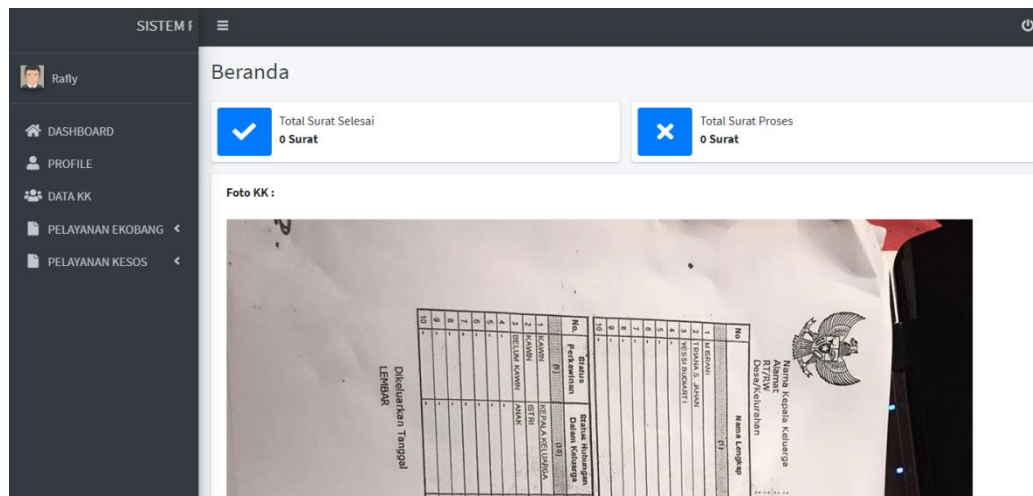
SISTEM I

Rafly

DASHBOARD

PROFILE

DATA KK

PELAYANAN EKOBANG

PELAYANAN KESOS

Beranda

Total Surat Selesai
0 Surat

Total Surat Proses
0 Surat

Foto KK :

Nama Kepala Keluarga
Alamat
RT/RW
Desa/Kelurahan

No
Nama Lengkap
(1)
1 MERIANI
2 TRIANA S. JAHAN
3 YESSI BUDIARTI

No.
Status Perkawinan
(9)
1 KAWIN
2 KAWIN
3 BELUM KAWIN

Status Hubungan Dalam Keluarga
(10)
KEPALA KELUARGA
ISTRI
ANAK

Dikeluarkan Tanggal
LEMBAR